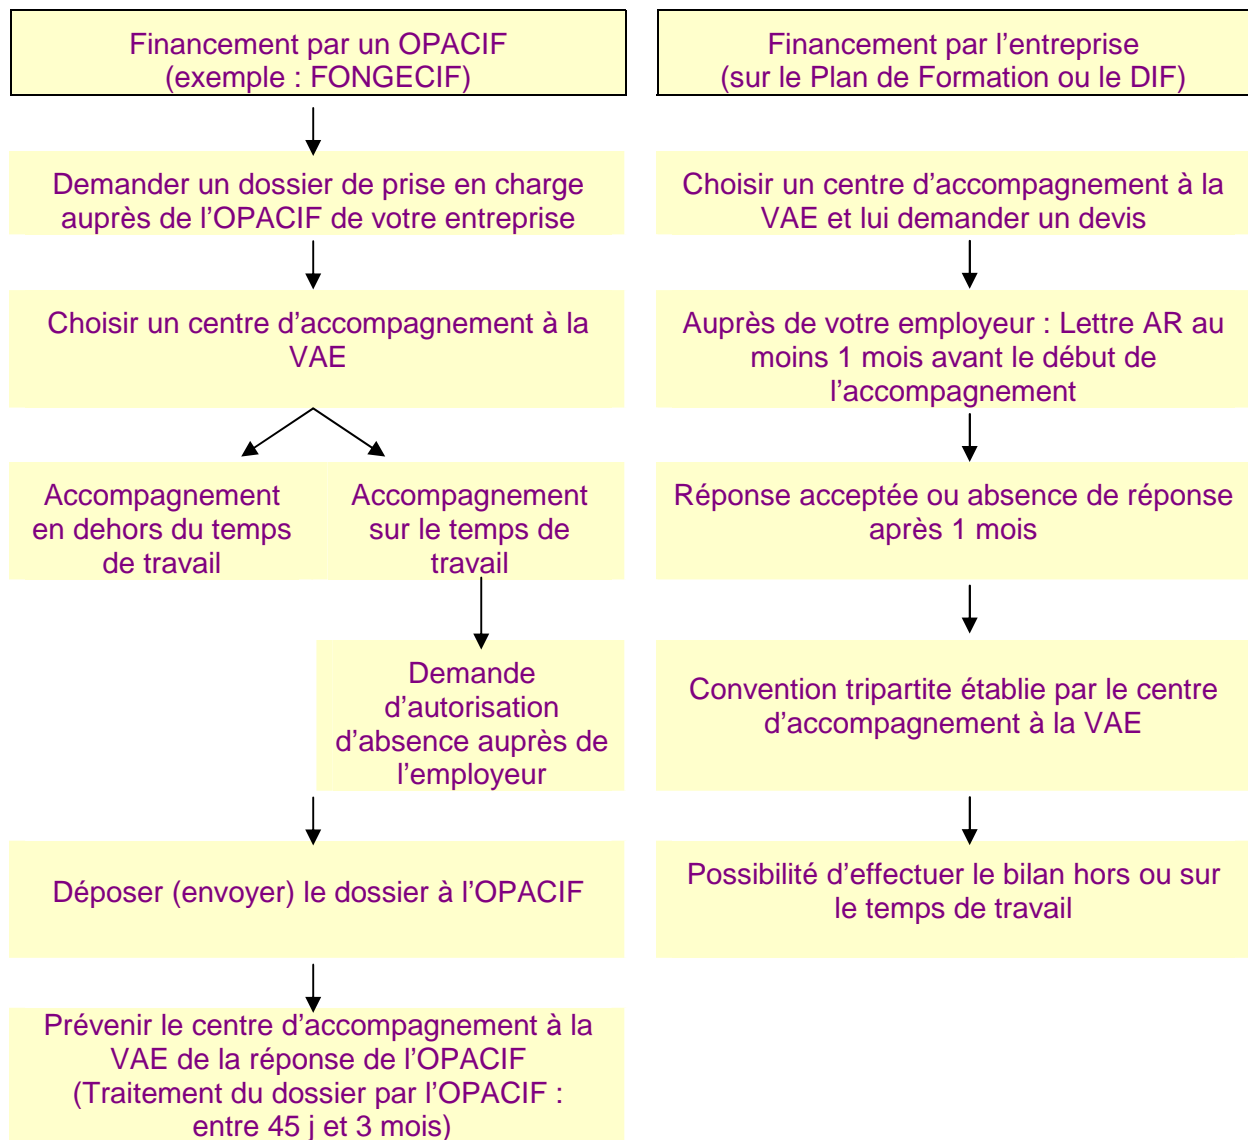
Financement par un OPACIF
(exemple : FONGECIF)

Demander un dossier de prise en charge auprès de l'OPACIF de votre entreprise

Choisir un centre d'accompagnement à la VAE

Accompagnement en dehors du temps de travail

Accompagnement sur le temps de travail

Demande d'autorisation d'absence auprès de l'employeur

Déposer (envoyer) le dossier à l'OPACIF

Prévenir le centre d'accompagnement à la VAE de la réponse de l'OPACIF
(Traitement du dossier par l'OPACIF : entre 45 j et 3 mois)

Financement par l'entreprise
(sur le Plan de Formation ou le DIF)

Choisir un centre d'accompagnement à la VAE et lui demander un devis

Auprès de votre employeur : Lettre AR au moins 1 mois avant le début de l'accompagnement

Réponse acceptée ou absence de réponse après 1 mois

Convention tripartite établie par le centre d'accompagnement à la VAE

Possibilité d'effectuer le bilan hors ou sur le temps de travail